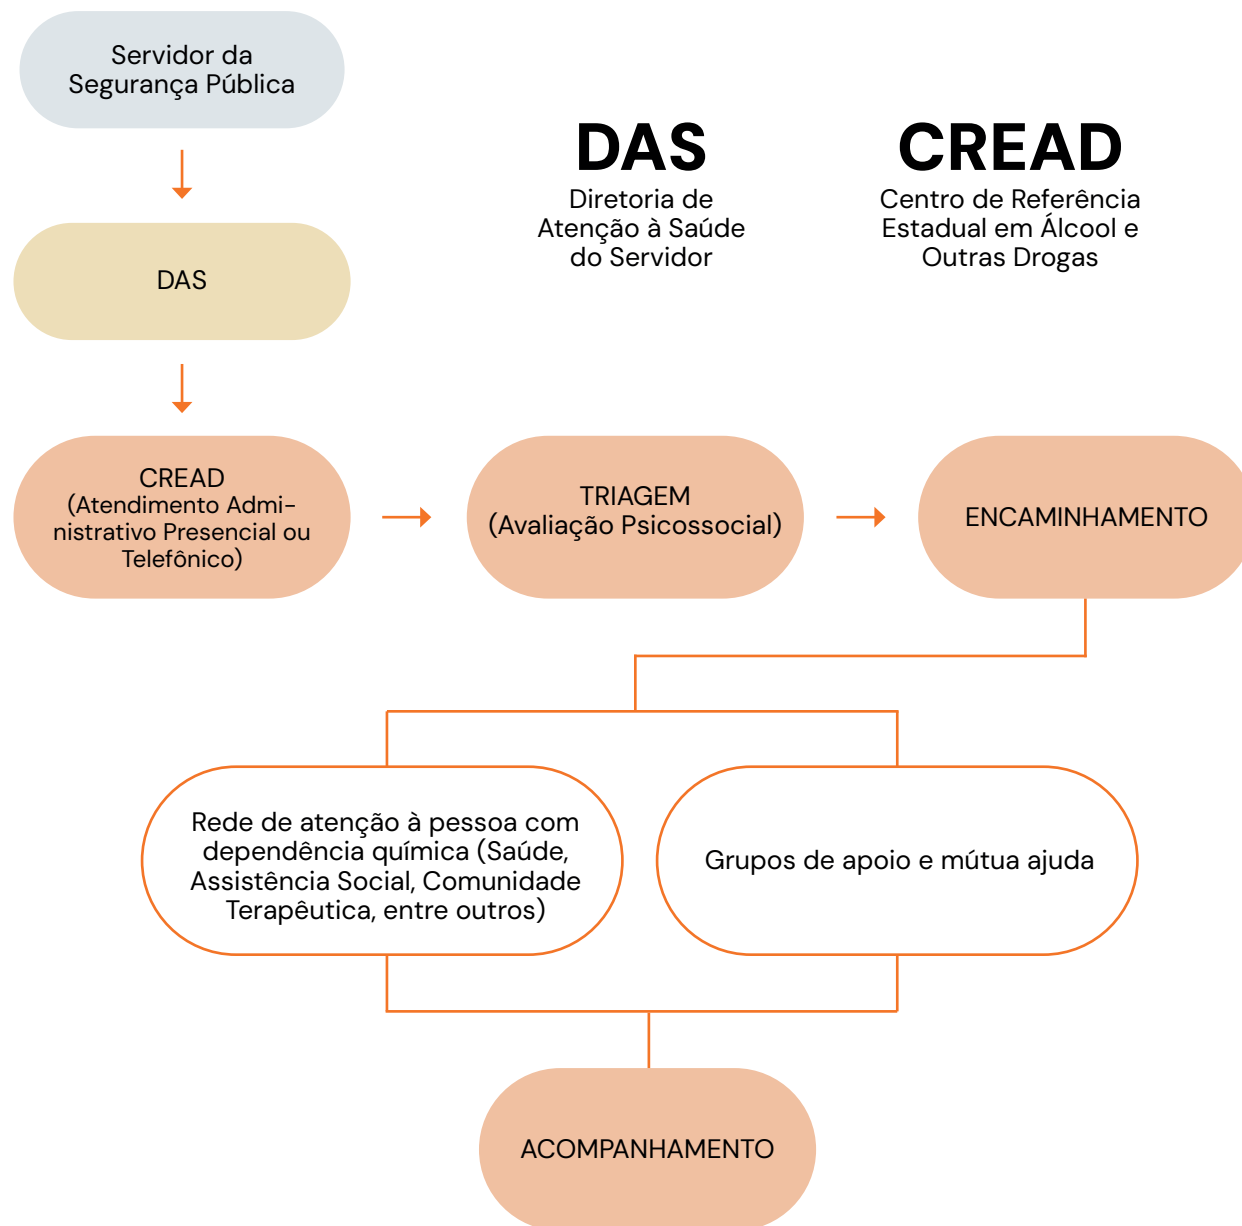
Servidor da Segurança Pública

DAS

DAS
Diretoria de Atenção à Saúde do Servidor

CREAD
Centro de Referência Estadual em Álcool e Outras Drogas

CREAD (Atendimento Administrativo Presencial ou Telefônico)

TRIAGEM (Avaliação Psicossocial)

ENCAMINHAMENTO

Rede de atenção à pessoa com dependência química (Saúde, Assistência Social, Comunidade Terapêutica, entre outros)

Grupos de apoio e mútua ajuda

ACOMPANHAMENTO